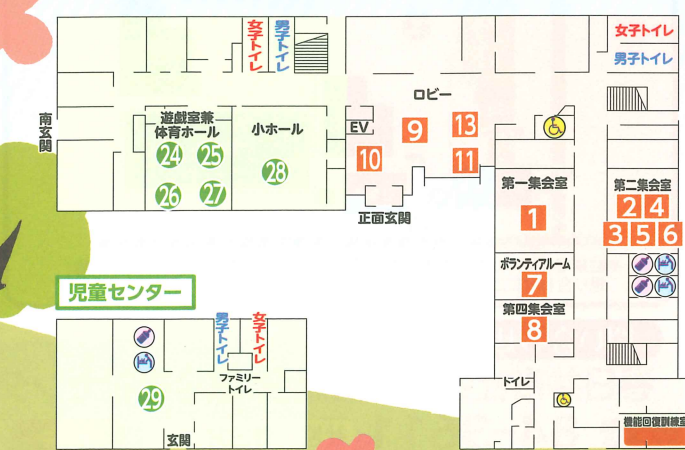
女子トイレ
男子トイレ
女子トイレ
男子トイレ
ロビー
南玄関
遊戯室兼体育ホール
24 25
26 27
小ホール
28
EV
9
13
10
11
正面玄関
第一集会室
1
第二集会室
2 4
3 5 6
ボランティアルーム
7
第四集会室
8
児童センター
男子トイレ
女子トイレ
ファミリートイレ
29
玄関
トイレ
機能回復訓練室